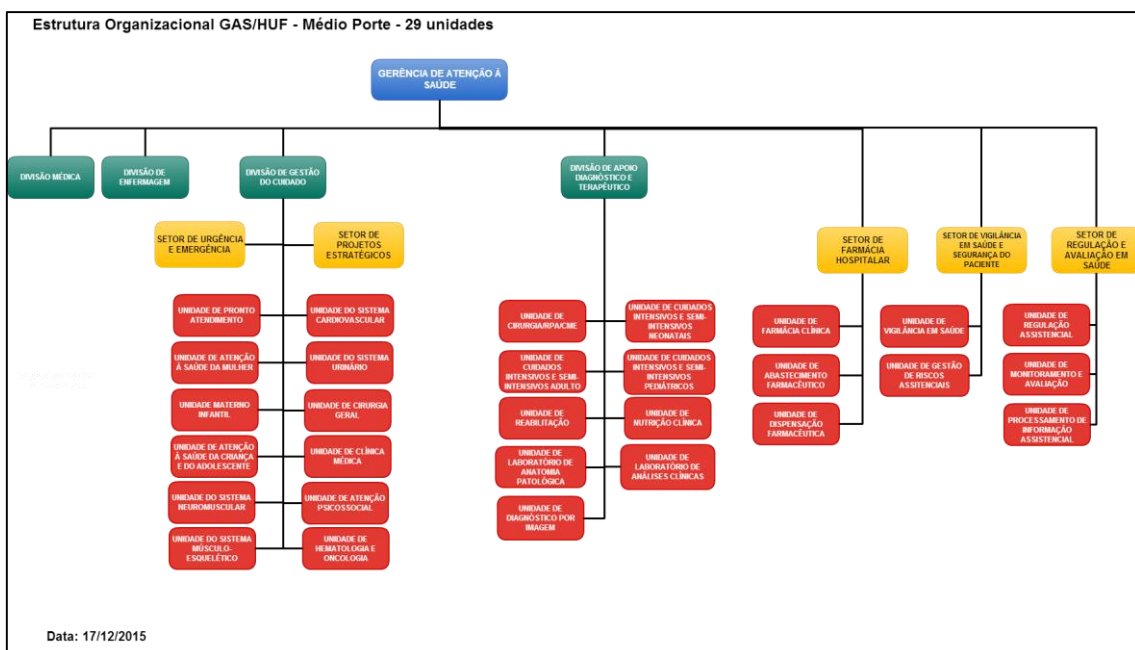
Estrutura Organizacional GAS/HUF - Médio Porte - 29 unidades

GERÊNCIA DE ATENÇÃO À SAÚDE

DIVISÃO MÉDICA

DIVISÃO DE ENFERMAGEM

DIVISÃO DE GESTÃO DO CUIDADO

SETOR DE URGÊNCIA E EMERGÊNCIA

SETOR DE PROJETOS ESTRATÉGICOS

UNIDADE DE PRONTO ATENDIMENTO

UNIDADE DE ATENÇÃO À SAÚDE DA MULHER

UNIDADE MATERNO INFANTIL

UNIDADE DE ATENÇÃO À SAÚDE DA CRIANÇA E DO ADOLESCENTE

UNIDADE DO SISTEMA NEUROMUSCULAR

UNIDADE DO SISTEMA MÚSCULO-ESQUELÉTICO

UNIDADE DO SISTEMA CARDIOVASCULAR

UNIDADE DO SISTEMA URINÁRIO

UNIDADE DE CIRURGIA GERAL

UNIDADE DE CLÍNICA MÉDICA

UNIDADE DE ATENÇÃO PSICOSSOCIAL

UNIDADE DE HEMATOLOGIA E ONCOLOGIA

DIVISÃO DE APOIO DIAGNÓSTICO E TERAPÊUTICO

UNIDADE DE CIRURGIA/RPA/CME

UNIDADE DE CUIDADOS INTENSIVOS E SEMI-INTENSIVOS ADULTO

UNIDADE DE REABILITAÇÃO

UNIDADE DE LABORATÓRIO DE ANATOMIA PATOLÓGICA

UNIDADE DE DIAGNÓSTICO POR IMAGEM

UNIDADE DE CUIDADOS INTENSIVOS E SEMI-INTENSIVOS NEONATAIS

UNIDADE DE CUIDADOS INTENSIVOS E SEMI-INTENSIVOS PEDIÁTRICOS

UNIDADE DE NUTRIÇÃO CLÍNICA

UNIDADE DE LABORATÓRIO DE ANÁLISES CLÍNICAS

SETOR DE FARMÁCIA HOSPITALAR

UNIDADE DE FARMÁCIA CLÍNICA

UNIDADE DE ABASTECIMENTO FARMACÊUTICO

UNIDADE DE DISPENSAÇÃO FARMACÊUTICA

SETOR DE VIGILÂNCIA EM SAÚDE E SEGURANÇA DO PACIENTE

UNIDADE DE VIGILÂNCIA EM SAÚDE

UNIDADE DE GESTÃO DE RISCOS ASSISTENCIAIS

SETOR DE REGULAÇÃO E AVALIAÇÃO EM SAÚDE

UNIDADE DE REGULAÇÃO ASSISTENCIAL

UNIDADE DE MONITORAMENTO E AVALIAÇÃO

UNIDADE DE PROCESSAMENTO DE INFORMAÇÃO ASSISTENCIAL

Data: 17/12/2015